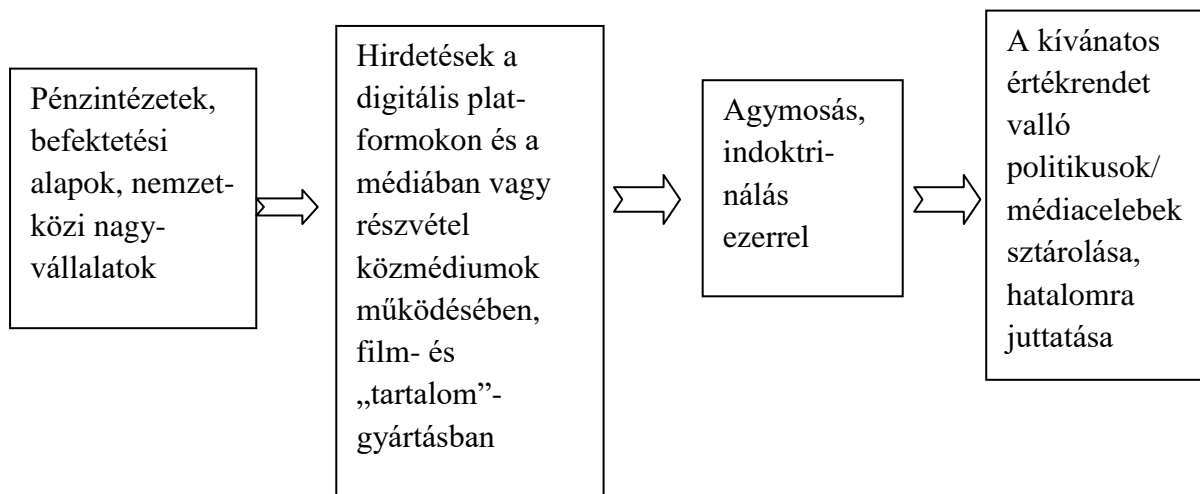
Pénzintézetek, befektetési alapok, nemzetközi nagyvállalatok

Hirdetések a digitális platformokon és a médiában vagy részvétel közmédiumok működésében, film- és „tartalom”-gyártásban

Agymosás, indoktrinálás ezerrel

A kívánatos értékrendet valló politikusok/ médiacelebek sztárolása, hatalomra juttatása